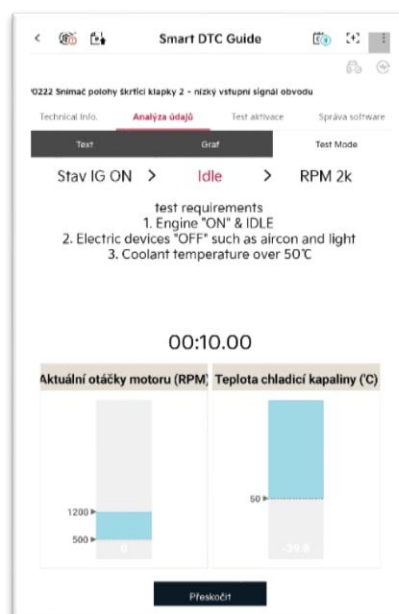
Smart DTC Guide

'0222 Snímač polohy škrticí klapky 2 - nízký vstupní signál obvodu

Technical Info. | Analýza údajů | Test aktivace | Správa software

Text | Graf | Test Mode

Stav IG ON > Idle > RPM 2k

test requirements
1. Engine "ON" & IDLE
2. Electric devices "OFF" such as aircon and light
3. Coolant temperature over 50℃

00:10.00

Aktuální otáčky motoru (RPM)

1200
500
0

Teplota chladicí kapaliny (℃)

50
-39.0

Přeskočit